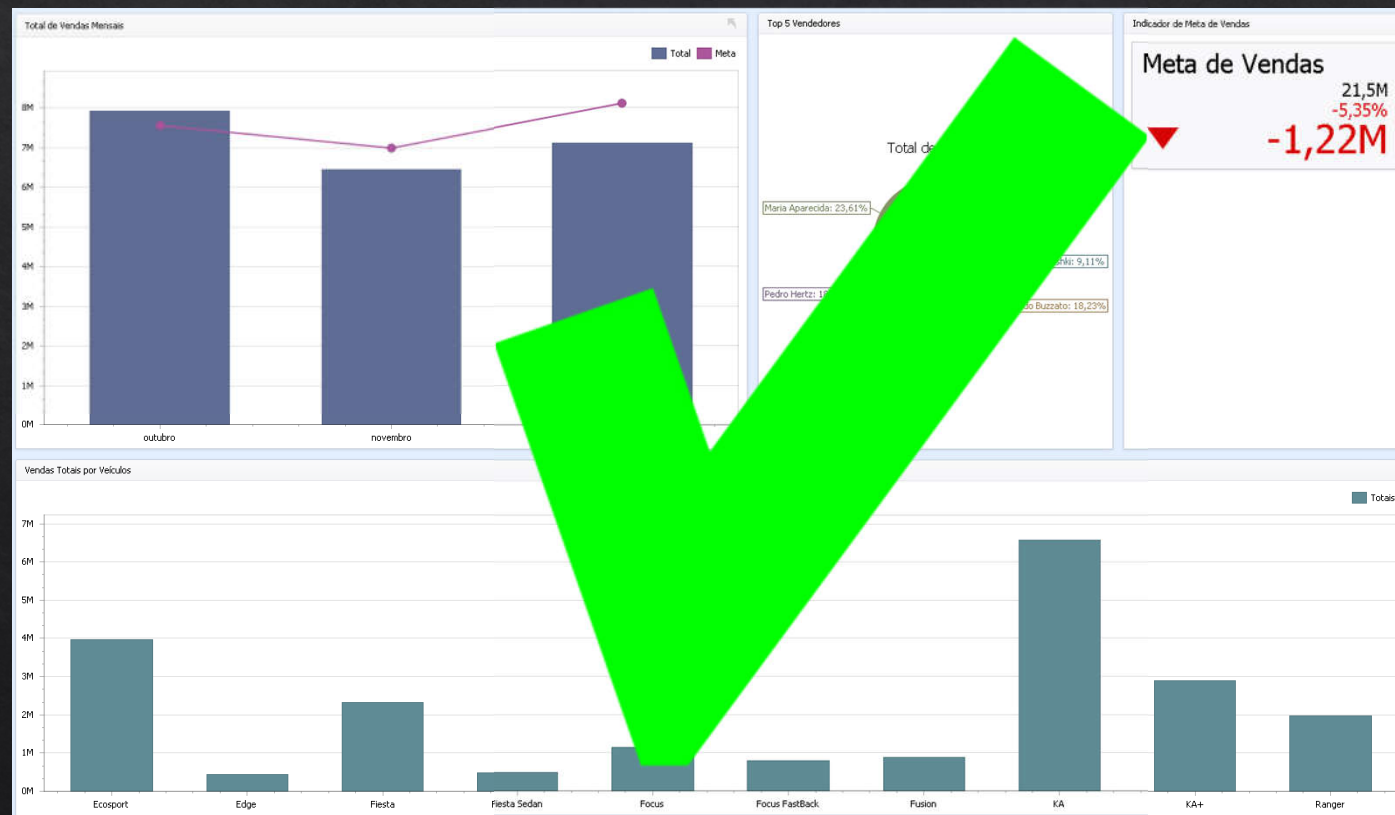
Total de Vendas Mensais

Total Meta

8M
7M
6M
5M
4M
3M
2M
1M
0M

outubro novembro

Top 5 Vendedores

Total d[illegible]

Maria Aparecida: 23,61%

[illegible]ski: 9,11%

Pedro Hertz: 1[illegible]

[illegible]o Buzzato: 18,23%

Indicador de Meta de Vendas

Meta de Vendas

21,5M

-5,35%

-1,22M

Vendas Totais por Veículos

Totais

7M
6M
5M
4M
3M
2M
1M
0M

Ecosport Edge Fiesta Fiesta Sedan Focus Focus FastBack Fusion KA KA+ Ranger